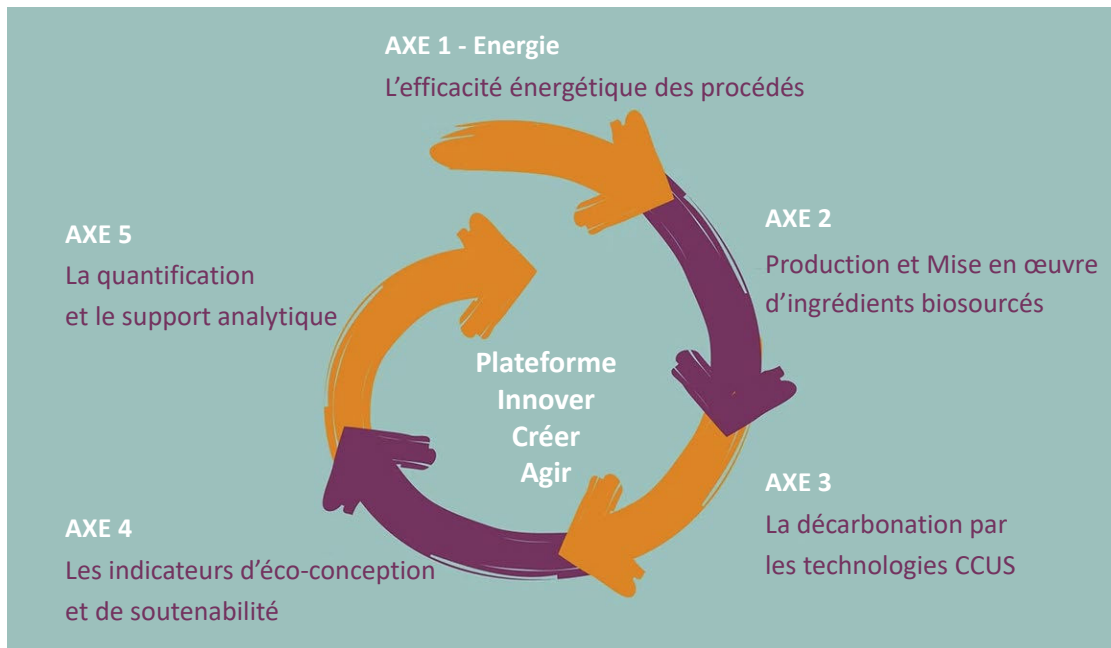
AXE 1 - Energie
L'efficacité énergétique des procédés

AXE 2
Production et Mise en œuvre d'ingrédients biosourcés

AXE 3
La décarbonation par les technologies CCUS

AXE 4
Les indicateurs d'éco-conception et de soutenabilité

AXE 5
La quantification et le support analytique

Plateforme
Innover
Créer
Agir